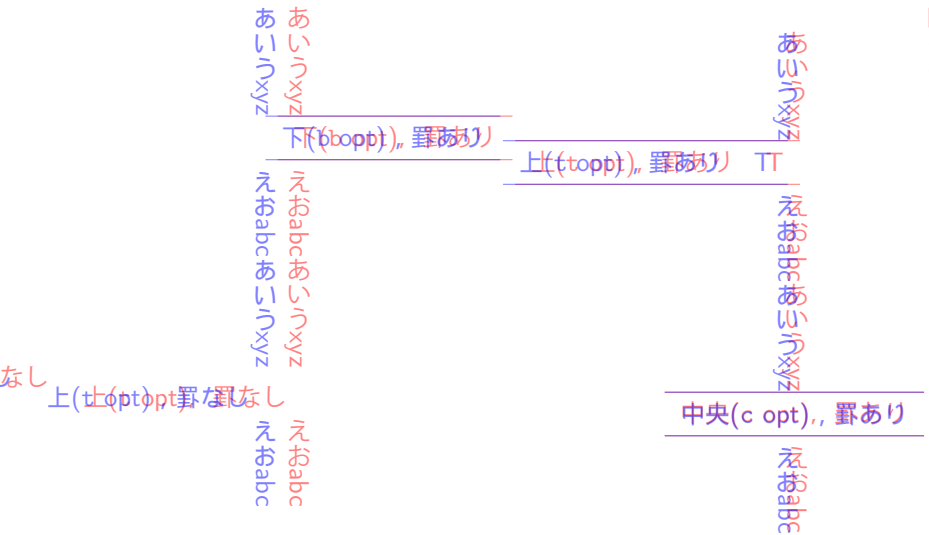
あいうxyz あいうxyz

下(b opt), 罫あり 下(b opt), 罫あり

えおabcあいうxyz えおabcあいうxyz

上(t opt), 罫あり 上(t opt), 罫あり TT

あいうxyz あいうxyz

えおabcあいうxyz えおabcあいうxyz

なし

上(t opt), 罫なし 上(t opt), 罫なし

えおabc えおabc

中央(c opt), 罫あり 中央(c opt), 罫あり

えおabc えおabc